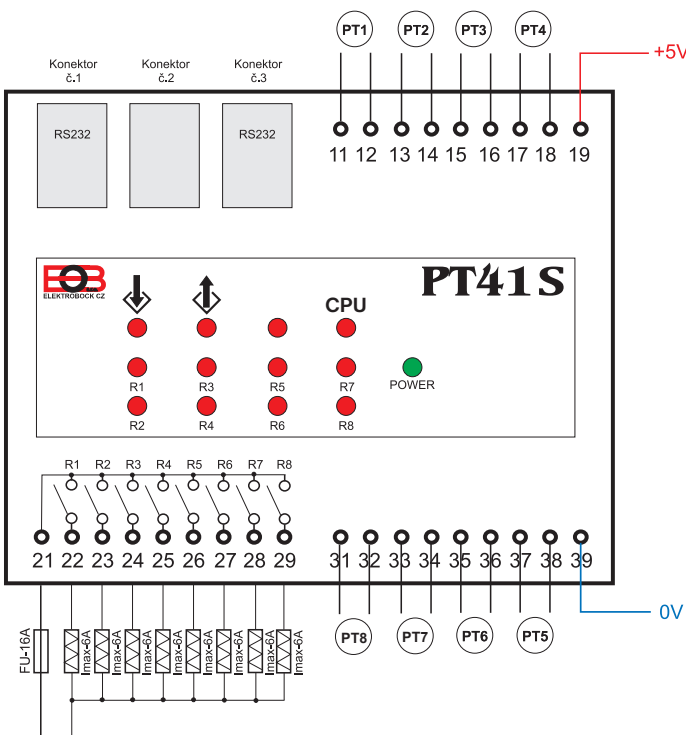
PT1 PT2 PT3 PT4

+5V

Konektor č.1

Konektor č.2

Konektor č.3

RS232

RS232

11 12 13 14 15 16 17 18 19

ELEKTROBOCK CZ

PT41S

CPU

R1 R3 R5 R7

POWER

R2 R4 R6 R8

R1 R2 R3 R4 R5 R6 R7 R8

21 22 23 24 25 26 27 28 29

31 32 33 34 35 36 37 38 39

0V

PT8 PT7 PT6 PT5

FU-16A

Imax-6A Imax-6A Imax-6A Imax-6A Imax-6A Imax-6A Imax-6A Imax-6A